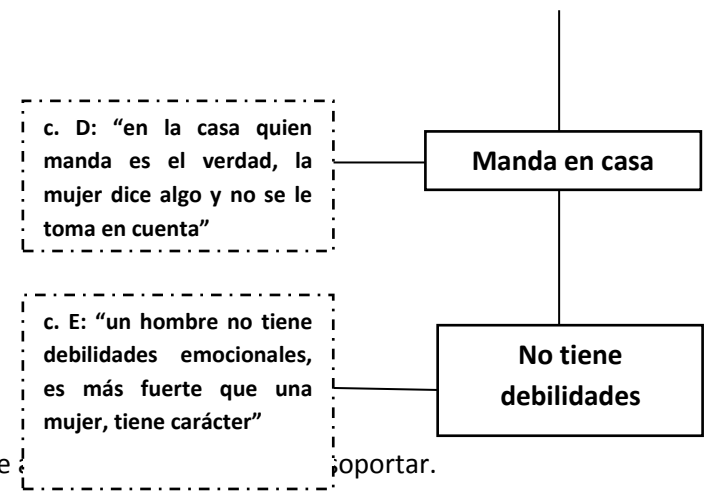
c. D: “en la casa quien manda es el verdad, la mujer dice algo y no se le toma en cuenta”

Manda en casa

c. E: “un hombre no tiene debilidades emocionales, es más fuerte que una mujer, tiene carácter”

No tiene debilidades

e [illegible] soportar.